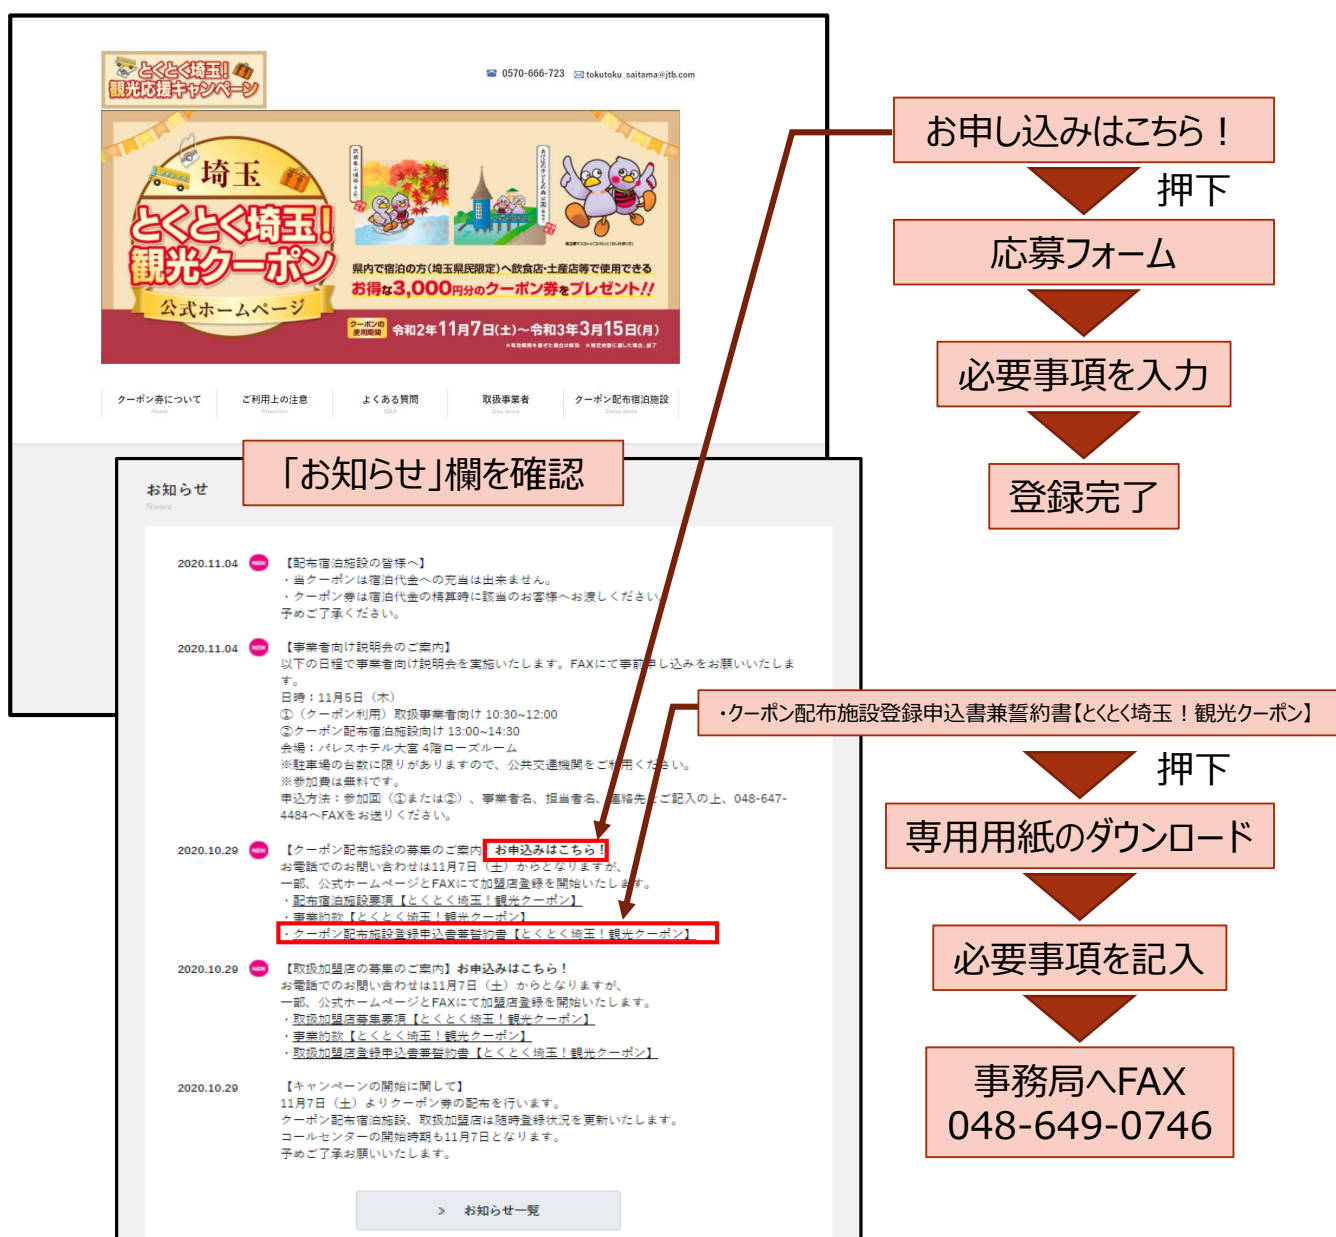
とくとく埼玉!観光応援キャンペーン

0570-666-723　tokutoku_saitama@jtb.com

埼玉
とくとく埼玉!観光クーポン
公式ホームページ

県内で宿泊の方(埼玉県民限定)へ飲食店・土産店等で使用できる
お得な3,000円分のクーポン券をプレゼント!!
クーポンの使用期間　令和2年11月7日(土)～令和3年3月15日(月)

クーポン券について About
ご利用上の注意 Attention
よくある質問 Q&A
取扱事業者 Use store
クーポン配布宿泊施設 Sales store

お申し込みはこちら！
押下
応募フォーム
必要事項を入力
登録完了

「お知らせ」欄を確認

お知らせ
News

2020.11.04 NEW 【配布宿泊施設の皆様へ】
・当クーポンは宿泊代金への充当は出来ません。
・クーポン券は宿泊代金の精算時に該当のお客様へお渡しください。
予めご了承ください。

2020.11.04 NEW 【事業者向け説明会のご案内】
以下の日程で事業者向け説明会を実施いたします。FAXにて事前申し込みをお願いいたします。
日時：11月5日（木）
①（クーポン利用）取扱事業者向け 10:30~12:00
②クーポン配布宿泊施設向け 13:00~14:30
会場：パレスホテル大宮 4階ローズルーム
※駐車場の台数に限りがありますので、公共交通機関をご利用ください。
※参加費は無料です。
申込方法：参加回（①または②）、事業者名、担当者名、連絡先をご記入の上、048-647-4484へFAXをお送りください。

2020.10.29 NEW 【クーポン配布宿泊施設の募集のご案内】お申込みはこちら！
お電話でのお問い合わせは11月7日（土）からとなりますが、
一部、公式ホームページとFAXにて加盟店登録を開始いたします。
・配布宿泊施設募集要項【とくとく埼玉！観光クーポン】
・事業約款【とくとく埼玉！観光クーポン】
・クーポン配布施設登録申込書兼誓約書【とくとく埼玉！観光クーポン】

2020.10.29 NEW 【取扱加盟店の募集のご案内】お申込みはこちら！
お電話でのお問い合わせは11月7日（土）からとなりますが、
一部、公式ホームページとFAXにて加盟店登録を開始いたします。
・取扱加盟店募集要項【とくとく埼玉！観光クーポン】
・事業約款【とくとく埼玉！観光クーポン】
・取扱加盟店登録申込書兼誓約書【とくとく埼玉！観光クーポン】

2020.10.29 【キャンペーンの開始に関して】
11月7日（土）よりクーポン券の配布を行います。
クーポン配布宿泊施設、取扱加盟店は随時登録状況を更新いたします。
コールセンターの開始時期も11月7日となります。
予めご了承お願いいたします。

> お知らせ一覧

・クーポン配布施設登録申込書兼誓約書【とくとく埼玉！観光クーポン】
押下
専用用紙のダウンロード
必要事項を記入
事務局へFAX
048-649-0746